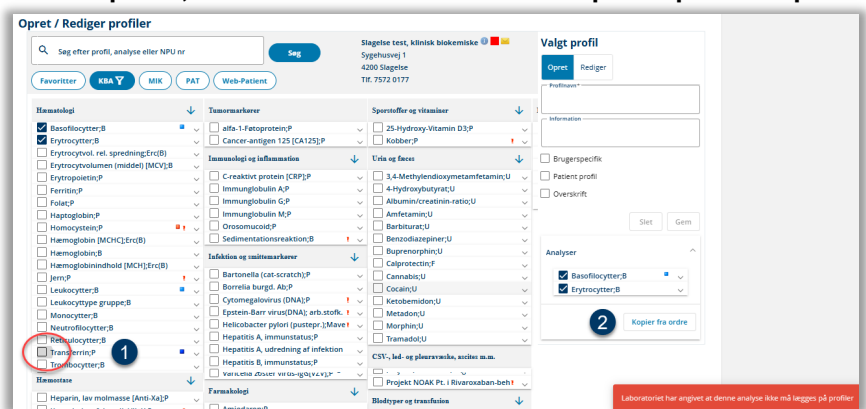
Opret / Rediger profiler

Søg efter profil, analyse eller NPU nr

Søg

Slagelse test, klinisk biokemiske
Sygehusvej 1
4200 Slagelse
Tlf. 7572 0177

Favoritter
KBA
MIK
PAT
Web-Patient

Hæmatologi
Basofilocytter;B
Erytrocytter;B
Erytrocytvol. rel. spredning;Erc(B)
Erytrocytvolumen (middel) [MCV];B
Erytropoietin;P
Ferritin;P
Folat;P
Haptoglobin;P
Homocystein;P
Hæmoglobin [MCHC];Erc(B)
Hæmoglobin;B
Hæmoglobinindhold [MCH];Erc(B)
Jern;P
Leukocytter;B
Leukocyttype gruppe;B
Monocytter;B
Neutrofilocytter;B
Reticulocytter;B
Transferrin;P
Trombocytter;B

Hæmostase
Heparin, lav molmasse [Anti-Xa];P

Tumormarkører
alfa-1-Fetoprotein;P
Cancer-antigen 125 [CA125];P

Immunologi og inflammation
C-reaktivt protein [CRP];P
Immunglobulin A;P
Immunglobulin G;P
Immunglobulin M;P
Orosomucoid;P
Sedimentationsreaktion;B

Infektion og smittemarkører
Bartonella (cat-scratch);P
Borrelia burgd. Ab;P
Cytomegalovirus (DNA);P
Epstein-Barr virus(DNA); arb.stofk.
Helicobacter pylori (pustepr.);Mave
Hepatitis A, immunstatus;P
Hepatitis A, udredning af infektion
Hepatitis B, immunstatus;P
Varicella zoster virus-IgG(VZV);P

Farmakologi
Amiodaron;P

Sporstoffer og vitaminer
25-Hydroxy-Vitamin D3;P
Kobber;P

Urin og fæces
3,4-Methylendioxymetamfetamin;U
4-Hydroxybutyrat;U
Albumin/creatinin-ratio;U
Amfetamin;U
Barbiturat;U
Benzodiazepiner;U
Buprenorphin;U
Calprotectin;F
Cannabis;U
Cocain;U
Ketobemidon;U
Metadon;U
Morphin;U
Tramadol;U

CSV-, led- og pleuravæske, ascites m.m.
Projekt NOAK Pt. i Rivaroxaban-beh

Blodtyper og transfusion

Valgt profil
Opret
Rediger
Profilnavn*
Information
Brugerspecifik
Patient profil
Overskrift
Slet
Gem

Analyser
Basofilocytter;B
Erytrocytter;B

Kopier fra ordre

1
2

Laboratoriet har angivet at denne analyse ikke må lægges på profiler